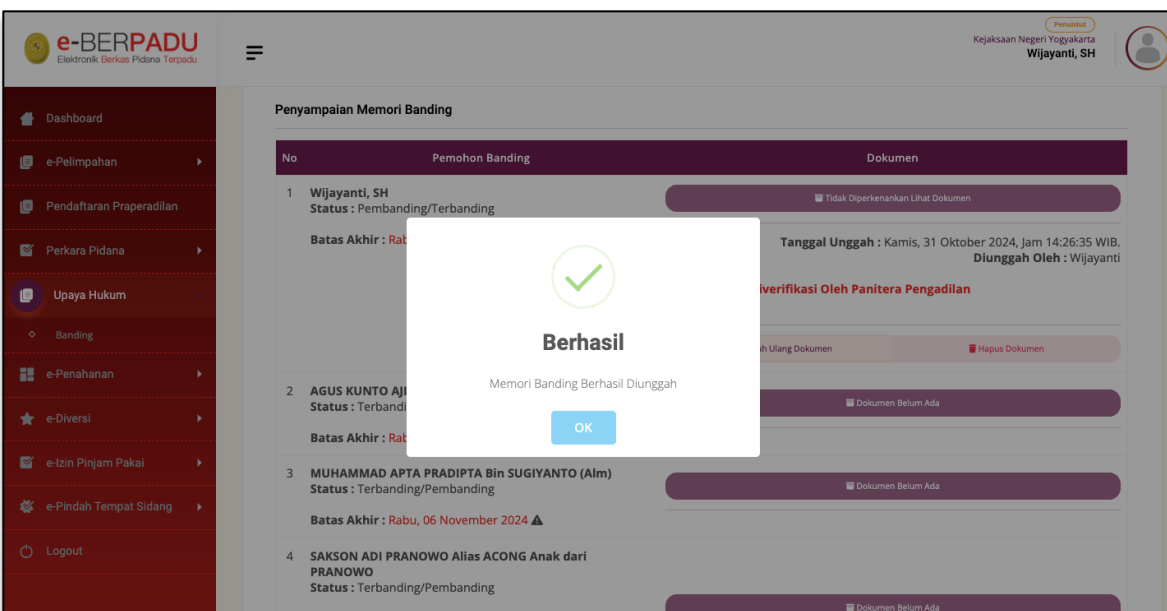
e-BERPADU
Elektronik Berkas Pidana Terpadu

Penuntut
Kejaksaan Negeri Yogyakarta
Wijayanti, SH

Dashboard
e-Pelimpahan
Pendaftaran Praperadilan
Perkara Pidana
Upaya Hukum
Banding
e-Penahanan
e-Diversi
e-Izin Pinjam Pakai
e-Pindah Tempat Sidang
Logout

Penyampaian Memori Banding

| No | Pemohon Banding | Dokumen |
|---|---|---|
| 1 | Wijayanti, SH Status : Pembanding/Terbanding Batas Akhir : Rab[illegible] | Tidak Diperkenankan Lihat Dokumen Tanggal Unggah : Kamis, 31 Oktober 2024, Jam 14:26:35 WIB. Diunggah Oleh : Wijayanti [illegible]iverifikasi Oleh Panitera Pengadilan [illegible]h Ulang Dokumen Hapus Dokumen |
| 2 | AGUS KUNTO AJI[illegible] Status : Terbandi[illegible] Batas Akhir : Rab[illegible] | Dokumen Belum Ada |
| 3 | MUHAMMAD APTA PRADIPTA Bin SUGIYANTO (Alm) Status : Terbanding/Pembanding Batas Akhir : Rabu, 06 November 2024 | Dokumen Belum Ada |
| 4 | SAKSON ADI PRANOWO Alias ACONG Anak dari PRANOWO Status : Terbanding/Pembanding | Dokumen Belum Ada |

Berhasil
Memori Banding Berhasil Diunggah
OK